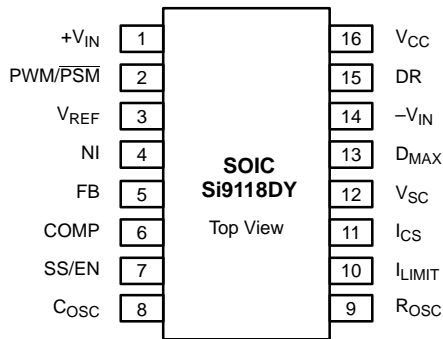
$+V_{IN}$ 1
PWM/$\overline{PSM}$ 2
$V_{REF}$ 3
NI 4
FB 5
COMP 6
SS/EN 7
$C_{OSC}$ 8

SOIC
Si9118DY
Top View

16 $V_{CC}$
15 DR
14 $-V_{IN}$
13 $D_{MAX}$
12 $V_{SC}$
11 $I_{CS}$
10 $I_{LIMIT}$
9 $R_{OSC}$